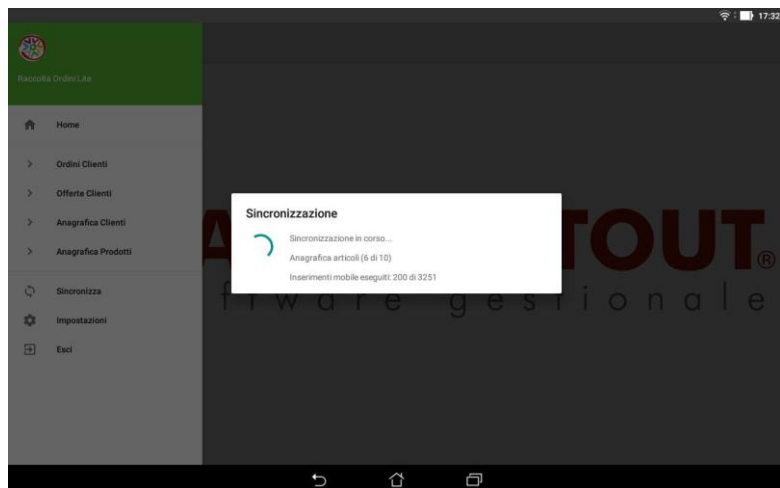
17:32

Raccolta Ordini Lite

Home

Ordini Clienti

Offerte Clienti

Anagrafica Clienti

Anagrafica Prodotti

Sincronizza

Impostazioni

Esci

A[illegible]TOUT®
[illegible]ftware gestionale

Sincronizzazione

Sincronizzazione in corso...

Anagrafica articoli (6 di 10)

Inserimenti mobile eseguiti: 200 di 3251